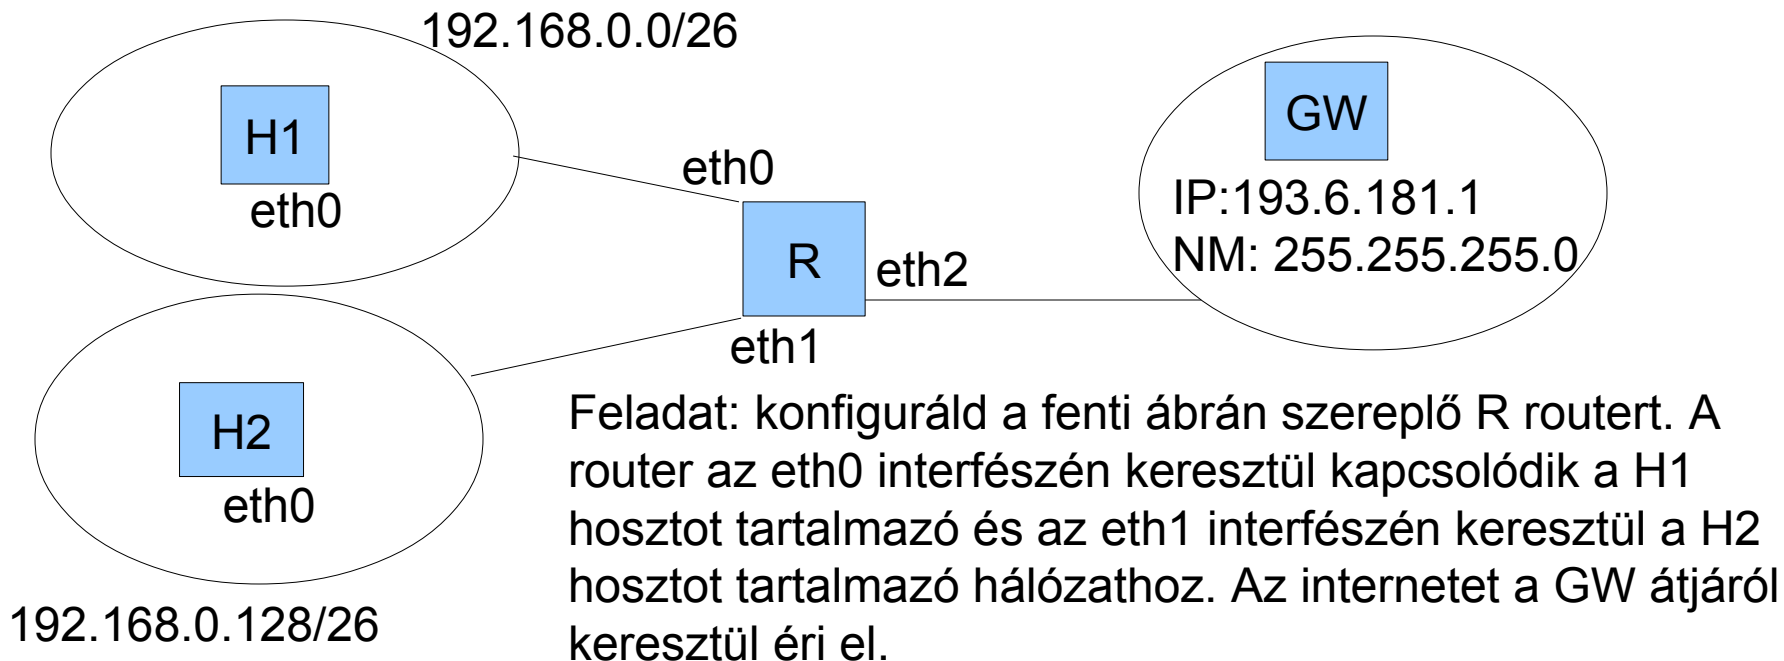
192.168.0.0/26

H1

eth0

eth0

R

eth2

eth1

GW

IP:193.6.181.1
NM: 255.255.255.0

H2

eth0

192.168.0.128/26

Feladat: konfiguráld a fenti ábrán szereplő R routert. A router az eth0 interfészén keresztül kapcsolódik a H1 hosztot tartalmazó és az eth1 interfészén keresztül a H2 hosztot tartalmazó hálózathoz. Az internetet a GW átjárón keresztül éri el.